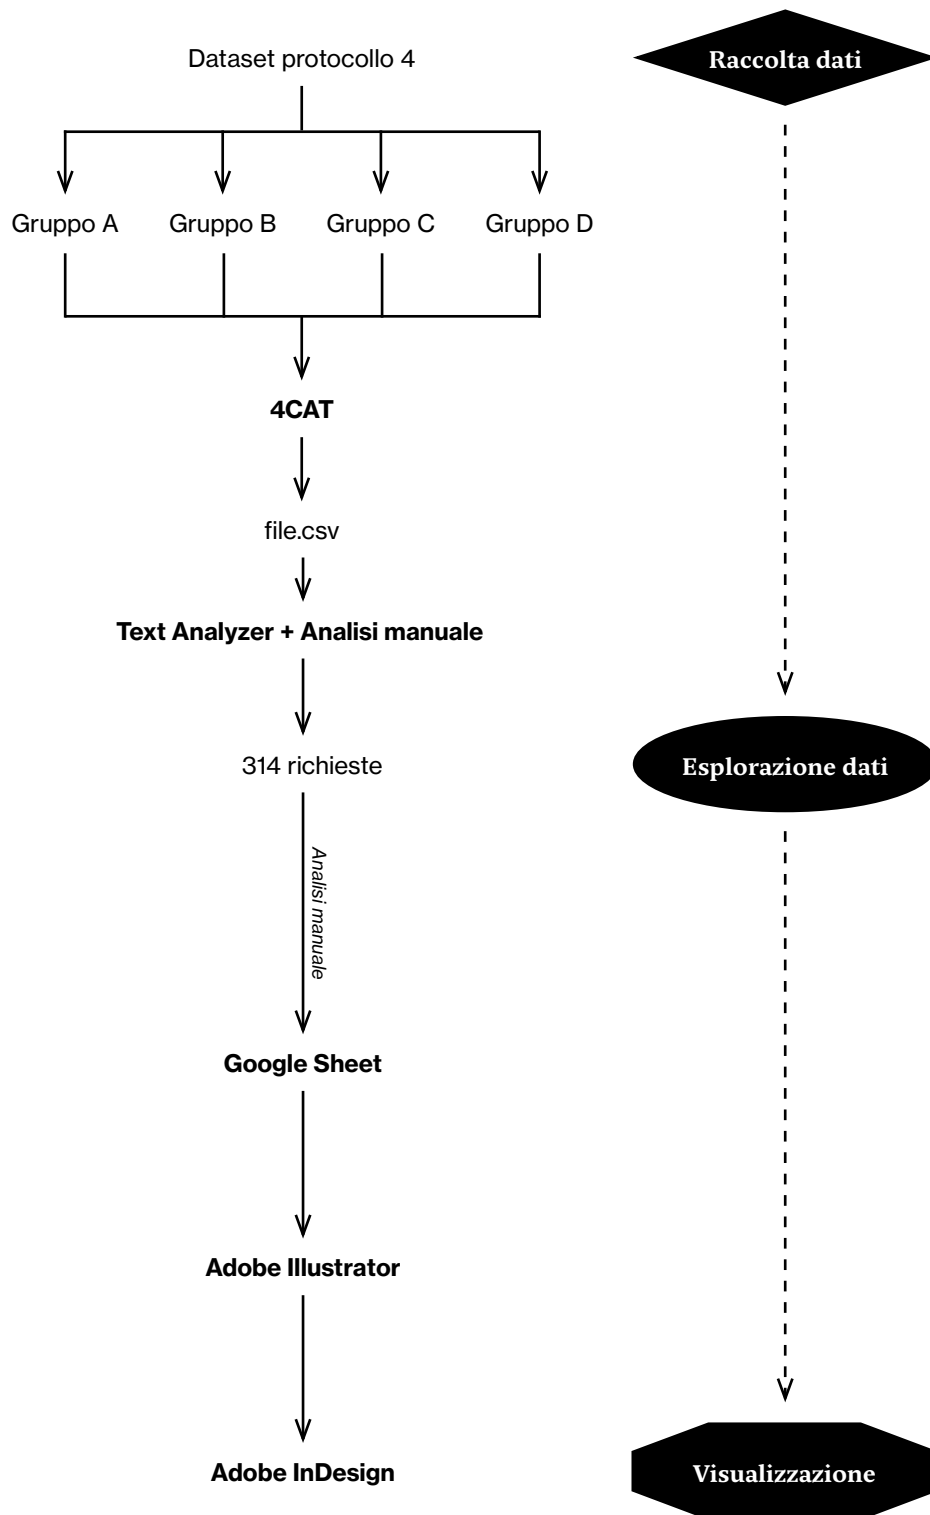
Dataset protocollo 4

Raccolta dati

Gruppo A

Gruppo B

Gruppo C

Gruppo D

4CAT

file.csv

Text Analyzer + Analisi manuale

314 richieste

Esplorazione dati

Analisi manuale

Google Sheet

Adobe Illustrator

Adobe InDesign

Visualizzazione